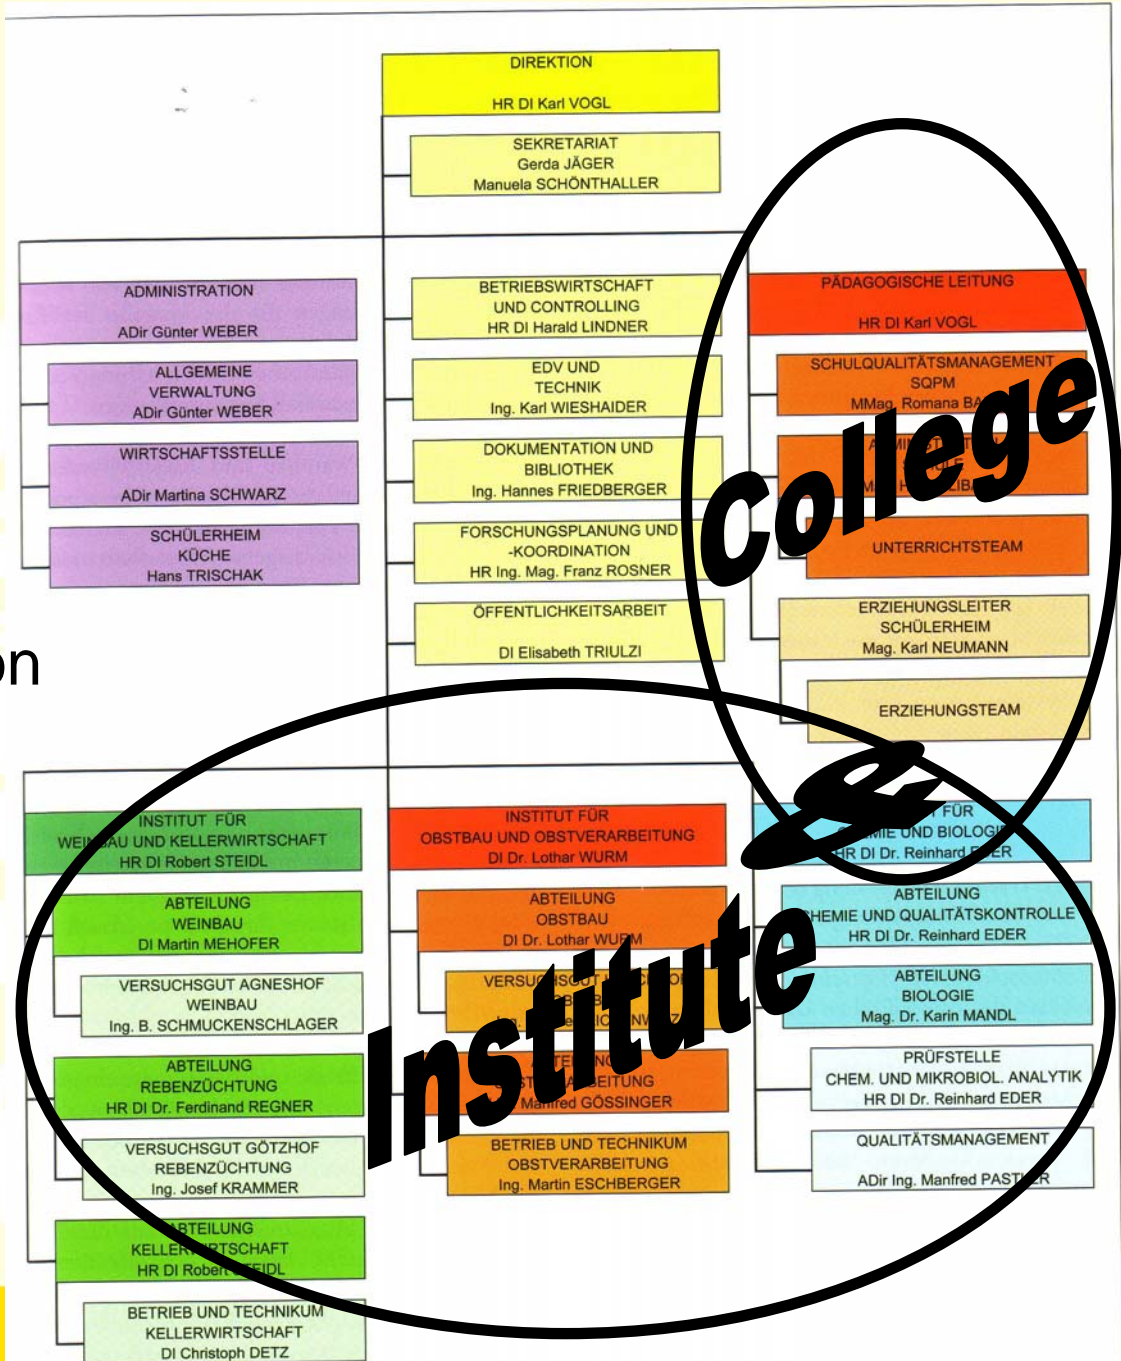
DIREKTION
HR DI Karl VOGL

SEKRETARIAT
Gerda JÄGER
Manuela SCHÖNTHALLER

ADMINISTRATION
ADir Günter WEBER

ALLGEMEINE VERWALTUNG
ADir Günter WEBER

WIRTSCHAFTSSTELLE
ADir Martina SCHWARZ

SCHÜLERHEIM KÜCHE
Hans TRISCHAK

BETRIEBSWIRTSCHAFT UND CONTROLLING
HR DI Harald LINDNER

EDV UND TECHNIK
Ing. Karl WIESHAIDER

DOKUMENTATION UND BIBLIOTHEK
Ing. Hannes FRIEDBERGER

FORSCHUNGSPLANUNG UND -KOORDINATION
HR Ing. Mag. Franz ROSNER

ÖFFENTLICHKEITSARBEIT
DI Elisabeth TRIULZI

PÄDAGOGISCHE LEITUNG
HR DI Karl VOGL

SCHULQUALITÄTSMANAGEMENT
SQPM
MMag. Romana BA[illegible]

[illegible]

UNTERRICHTSTEAM

ERZIEHUNGSLEITER SCHÜLERHEIM
Mag. Karl NEUMANN

ERZIEHUNGSTEAM

College

on

&

INSTITUT FÜR WEI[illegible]AU UND KELLERWIRTSCHAFT
HR DI Robert STEIDL

ABTEILUNG WEINBAU
DI Martin MEHOFER

VERSUCHSGUT AGNESHOF WEINBAU
Ing. B. SCHMUCKENSCHLAGER

ABTEILUNG REBENZÜCHTUNG
HR DI Dr. Ferdinand REGNER

VERSUCHSGUT GÖTZHOF REBENZÜCHTUNG
Ing. Josef KRAMMER

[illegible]BTEILUNG KELLER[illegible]RTSCHAFT
HR DI Robe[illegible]EIDL

BETRIEB UND TECHNIKUM KELLERWIRTSCHAFT
DI Christoph DETZ

INSTITUT FÜR OBSTBAU UND OBSTVERARBEITUNG
DI Dr. Lothar WURM

ABTEILUNG OBSTBAU
DI Dr. Lothar WU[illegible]M

VERSU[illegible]

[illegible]
Ma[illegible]red GÖSSINGER

BETRIEB UND TECHNIKUM OBSTVERARBEITUNG
Ing. Martin ESCHBERGER

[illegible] FÜR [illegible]MIE UND BIOLOGI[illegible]
HR DI Dr. Reinhard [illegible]ER

ABTEILUNG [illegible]HEMIE UND QUALITÄTSKONTROLLE
HR DI Dr. Reinhard EDER

ABTEILUNG BIOLOGIE
Mag. Dr. Karin MANDL

PRÜFSTELLE CHEM. UND MIKROBIOL. ANALYTIK
HR DI Dr. Reinhard EDER

QUALITÄTSMANAGEMENT
ADir Ing. Manfred PAST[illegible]R

Institute